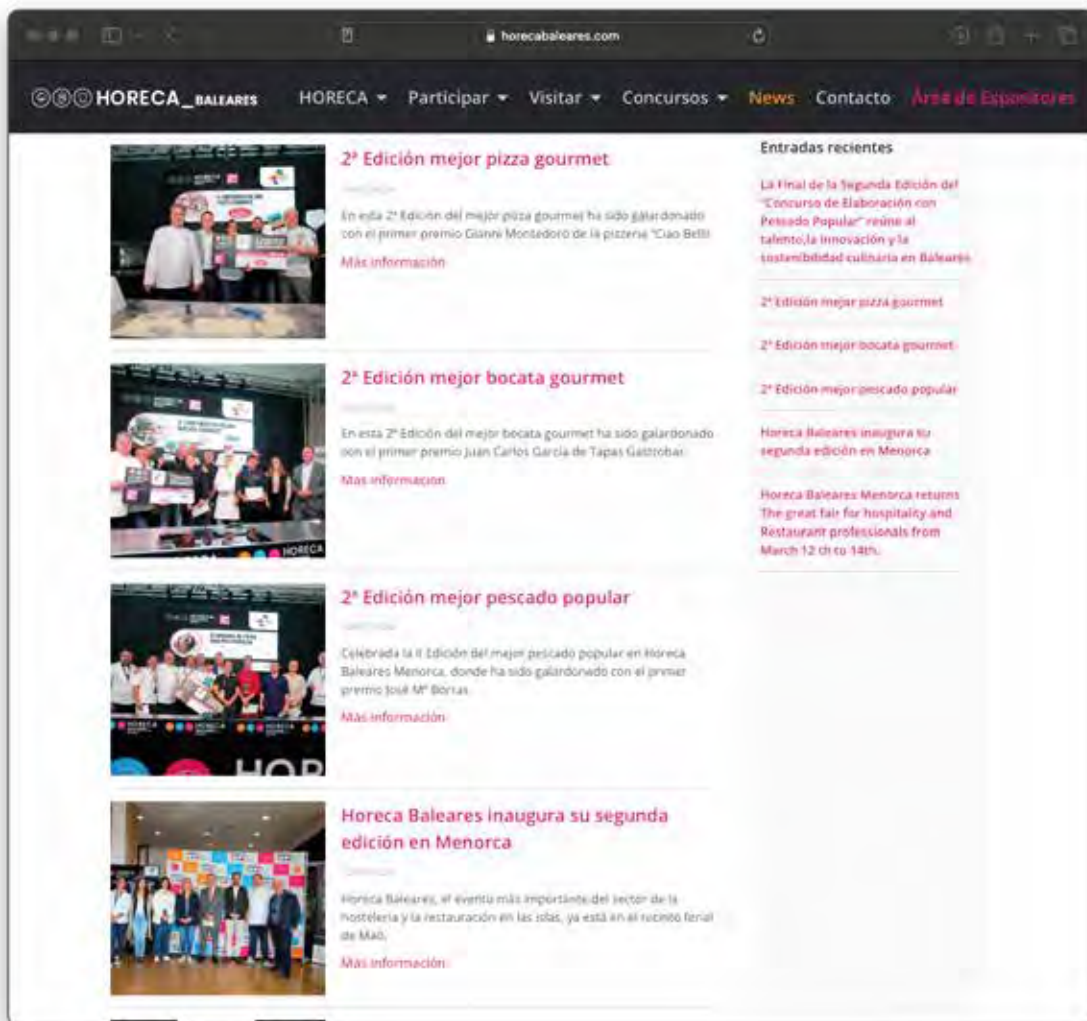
horecabaleares.com

HORECA_BALEARES HORECA ▾ Participar ▾ Visitar ▾ Concursos ▾ News Contacto Área de Expositores

2ª Edición mejor pizza gourmet

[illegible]

En esta 2ª Edición del mejor pizza gourmet ha sido galardonado con el primer premio Gianni Montedoro de la pizzería "Ciao Bella

Más información

2ª Edición mejor bocata gourmet

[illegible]

En esta 2ª Edición del mejor bocata gourmet ha sido galardonado con el primer premio Juan Carlos García de Tapas Gastrobar.

Más información

2ª Edición mejor pescado popular

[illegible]

Celebrada la II Edición del mejor pescado popular en Horeca Baleares Menorca, donde ha sido galardonado con el primer premio José Mª Borras.

Más información

Horeca Baleares inaugura su segunda edición en Menorca

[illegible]

Horeca Baleares, el evento más importante del sector de la hostelería y la restauración en las islas, ya está en el recinto ferial de Maó.

Más información

Entradas recientes

La Final de la Segunda Edición del "Concurso de Elaboración con Pescado Popular" reúne al talento,la innovación y la sostenibilidad culinaria en Baleares

2ª Edición mejor pizza gourmet

2ª Edición mejor bocata gourmet

2ª Edición mejor pescado popular

Horeca Baleares inaugura su segunda edición en Menorca

Horeca Baleares Menorca returns The great fair for hospitality and Restaurant professionals from March 12 th to 14th.